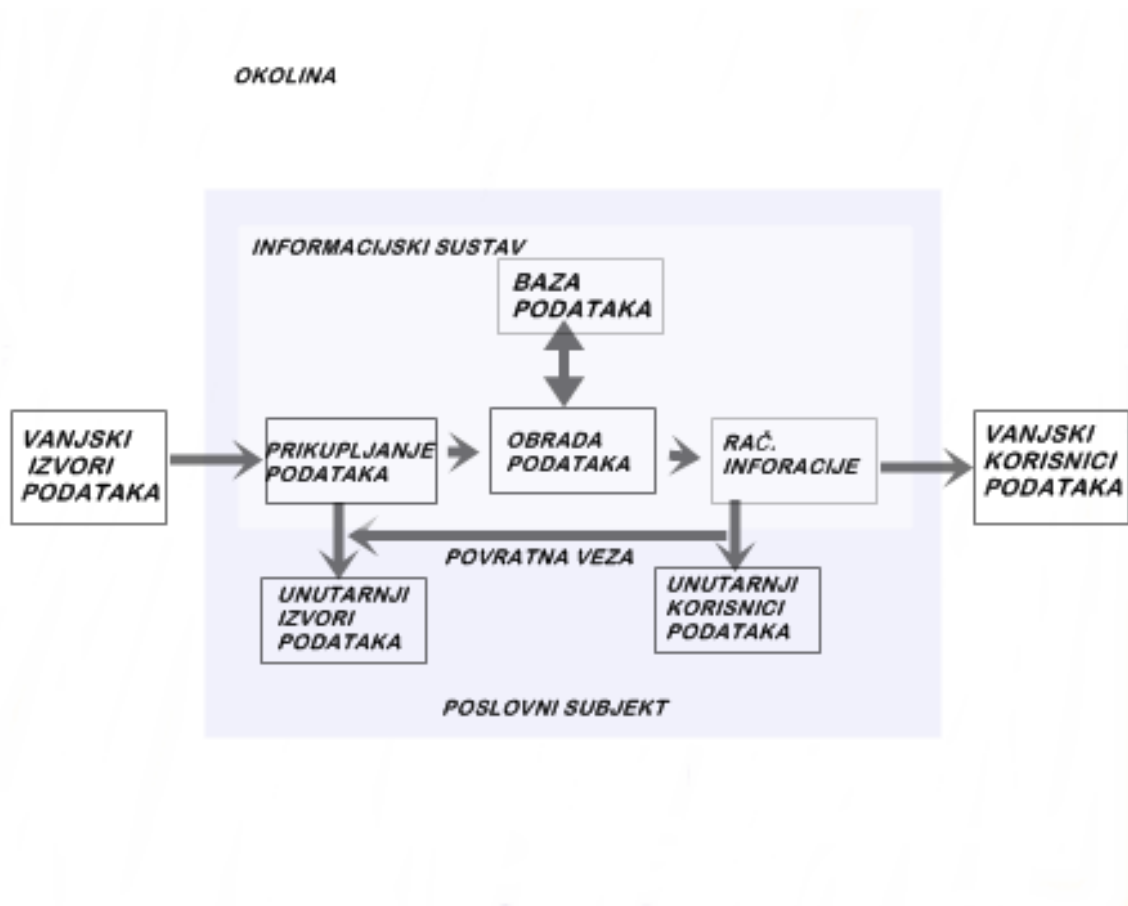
OKOLINA

INFORMACIJSKI SUSTAV

BAZA PODATAKA

VANJSKI IZVORI PODATAKA

PRIKUPLJANJE PODATAKA

OBRADA PODATAKA

RAČ. INFORACIJE

VANJSKI KORISNICI PODATAKA

POVRATNA VEZA

UNUTARNJI IZVORI PODATAKA

UNUTARNJI KORISNICI PODATAKA

POSLOVNI SUBJEKT